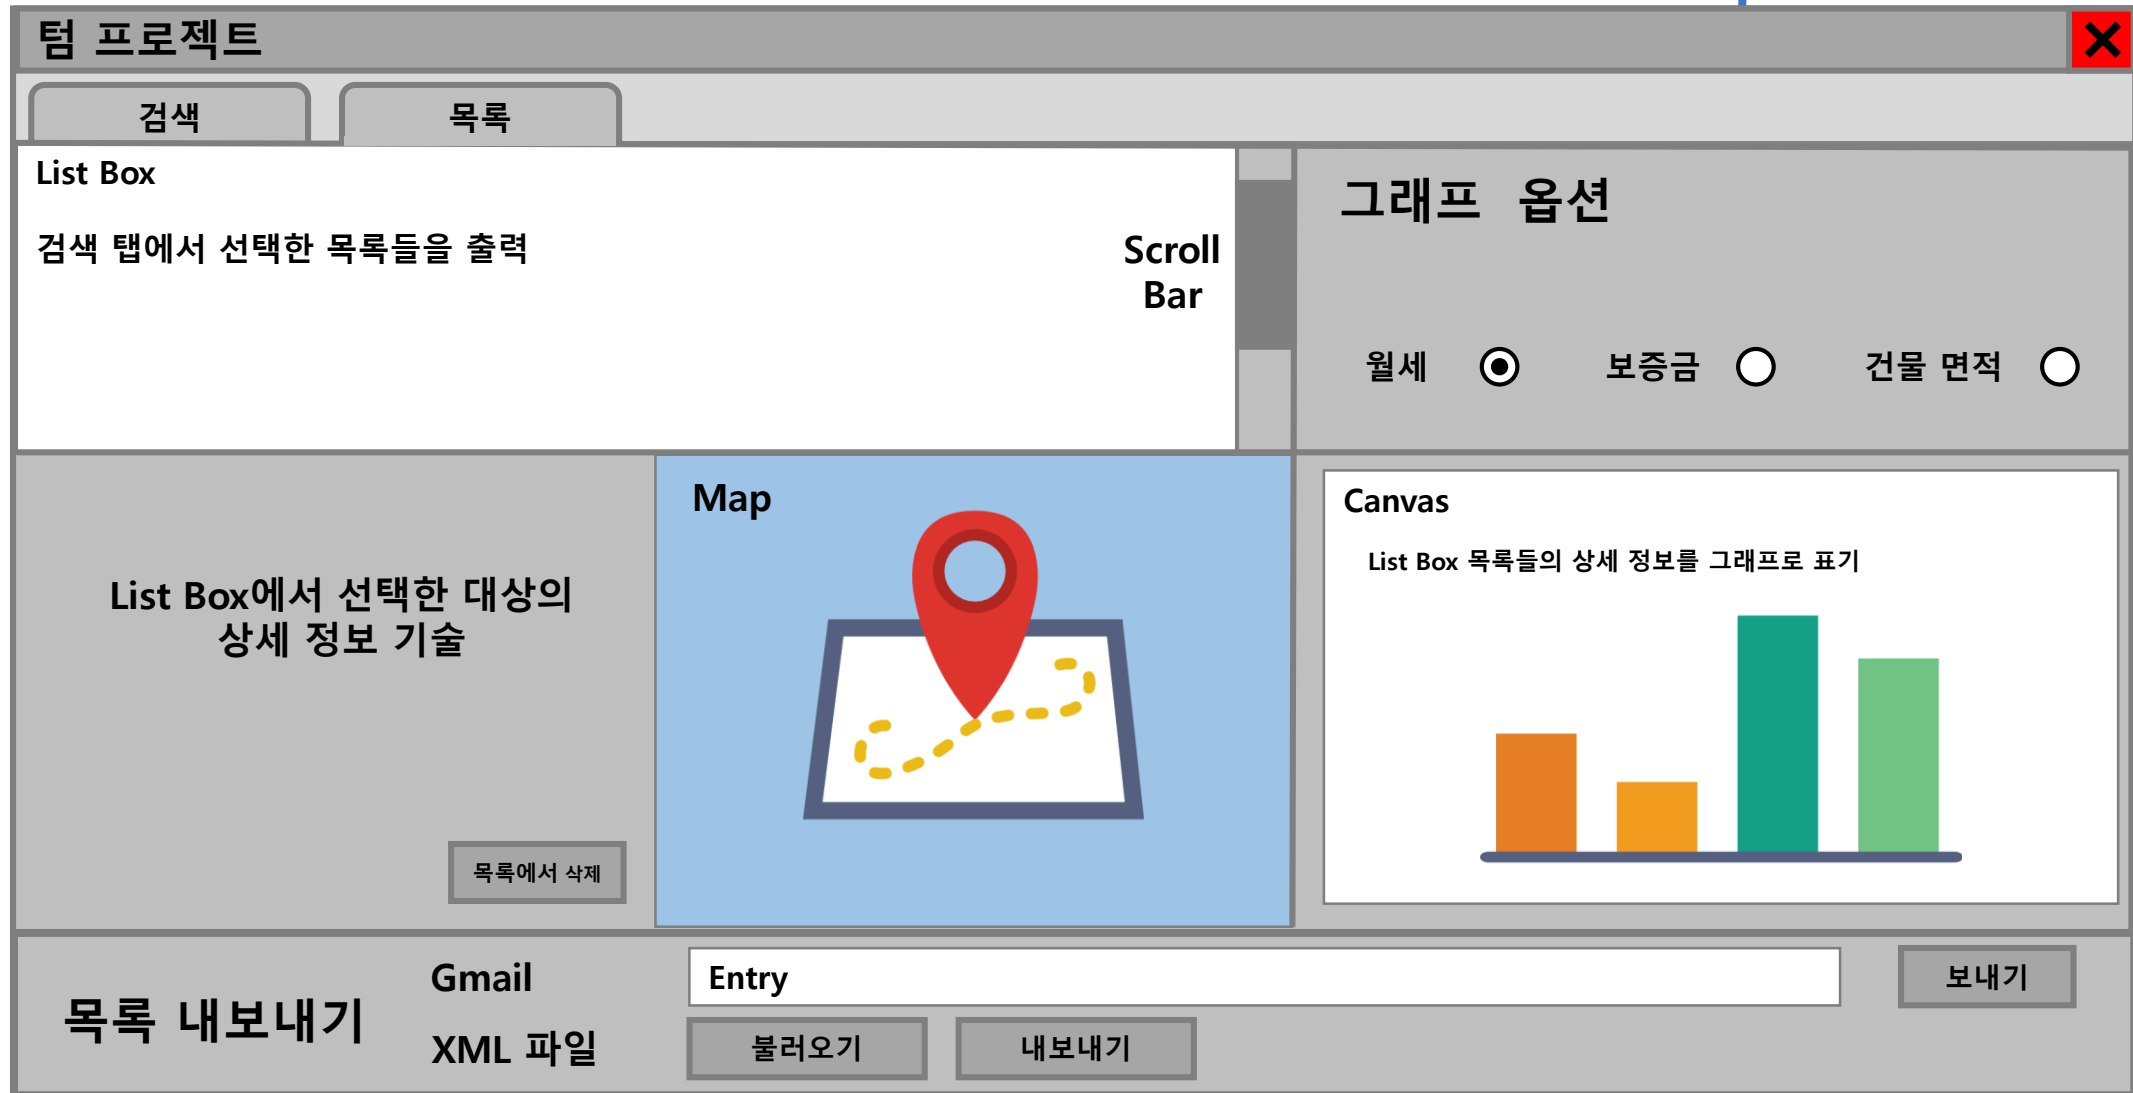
텀 프로젝트

검색

목록

List Box

검색 탭에서 선택한 목록들을 출력

Scroll Bar

그래프 옵션

월세

보증금

건물 면적

List Box에서 선택한 대상의 상세 정보 기술

목록에서 삭제

Map

Canvas

List Box 목록들의 상세 정보를 그래프로 표기

목록 내보내기

Gmail

Entry

보내기

XML 파일

불러오기

내보내기